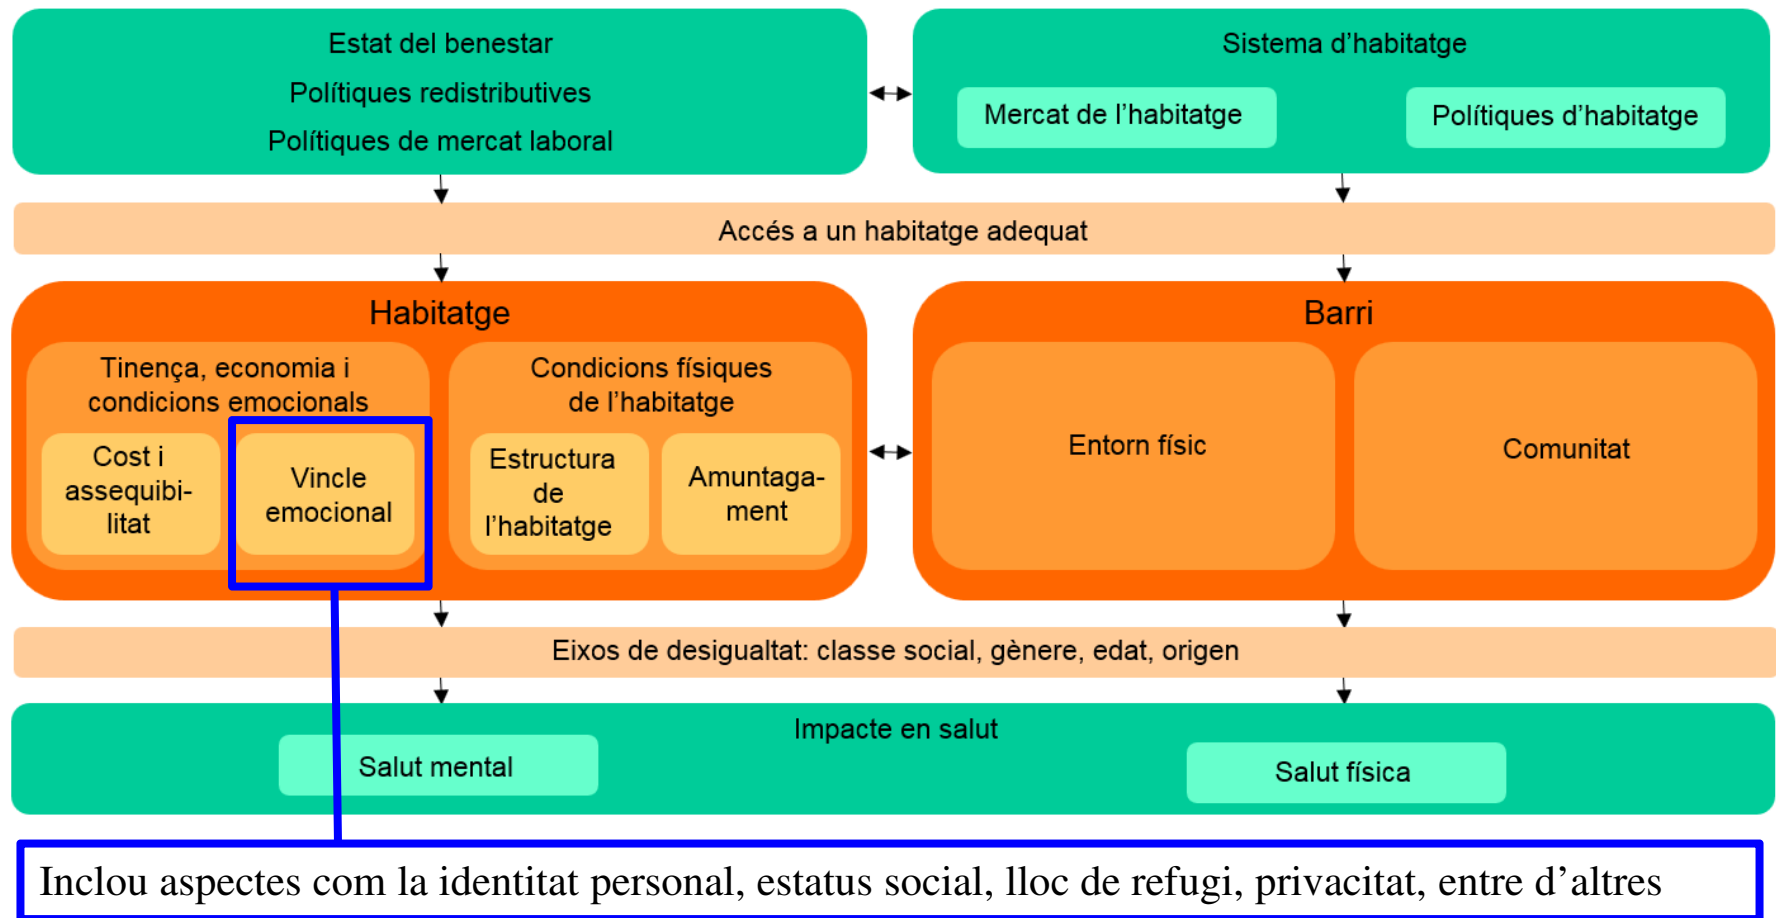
Estat del benestar
Polítiques redistributives
Polítiques de mercat laboral

Sistema d'habitatge
Mercat de l'habitatge
Polítiques d'habitatge

Accés a un habitatge adequat

Habitatge
Tinença, economia i condicions emocionals
Cost i assequibilitat
Vincle emocional
Condicions físiques de l'habitatge
Estructura de l'habitatge
Amuntegament

Barri
Entorn físic
Comunitat

Eixos de desigualtat: classe social, gènere, edat, origen

Impacte en salut
Salut mental
Salut física

Inclou aspectes com la identitat personal, estatus social, lloc de refugi, privacitat, entre d'altres